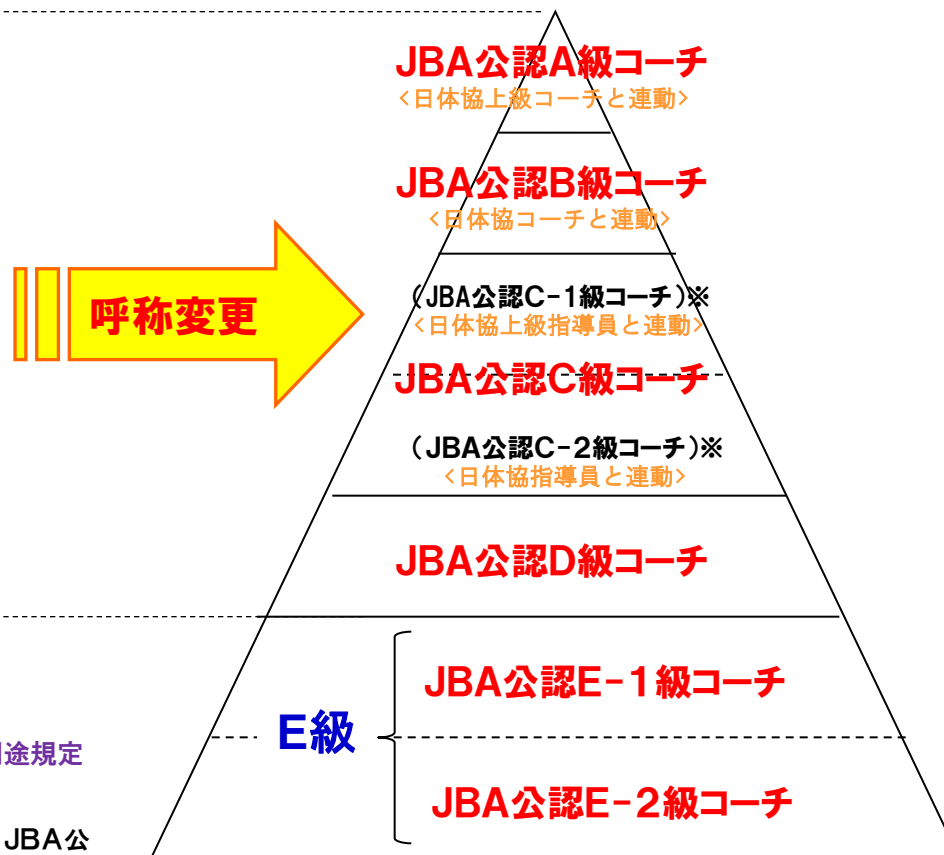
JBA公認A級コーチ
<日体協上級コーチと連動>

JBA公認B級コーチ
<日体協コーチと連動>

呼称変更

（JBA公認C−1級コーチ）※
<日体協上級指導員と連動>

JBA公認C級コーチ

（JBA公認C−2級コーチ）※
<日体協指導員と連動>

JBA公認D級コーチ

E級

JBA公認E−1級コーチ

JBA公認E−2級コーチ

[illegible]途規定

JBA公